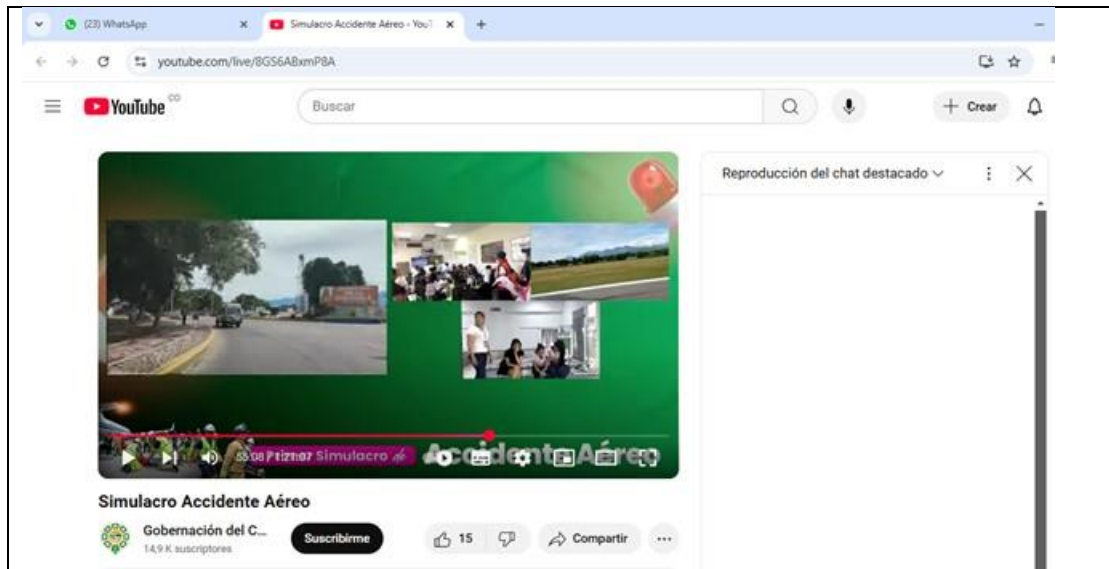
(23) WhatsApp
Simulacro Accidente Aéreo - YouT
youtube.com/live/8GS6ABxmP8A
YouTube CO
Buscar
Crear
Reproducción del chat destacado
55:08 / 1:21:07 Simulacro
Accidente Aéreo
Simulacro Accidente Aéreo
Gobernación del C...
14,9 K suscriptores
Suscribirme
15
Compartir
...